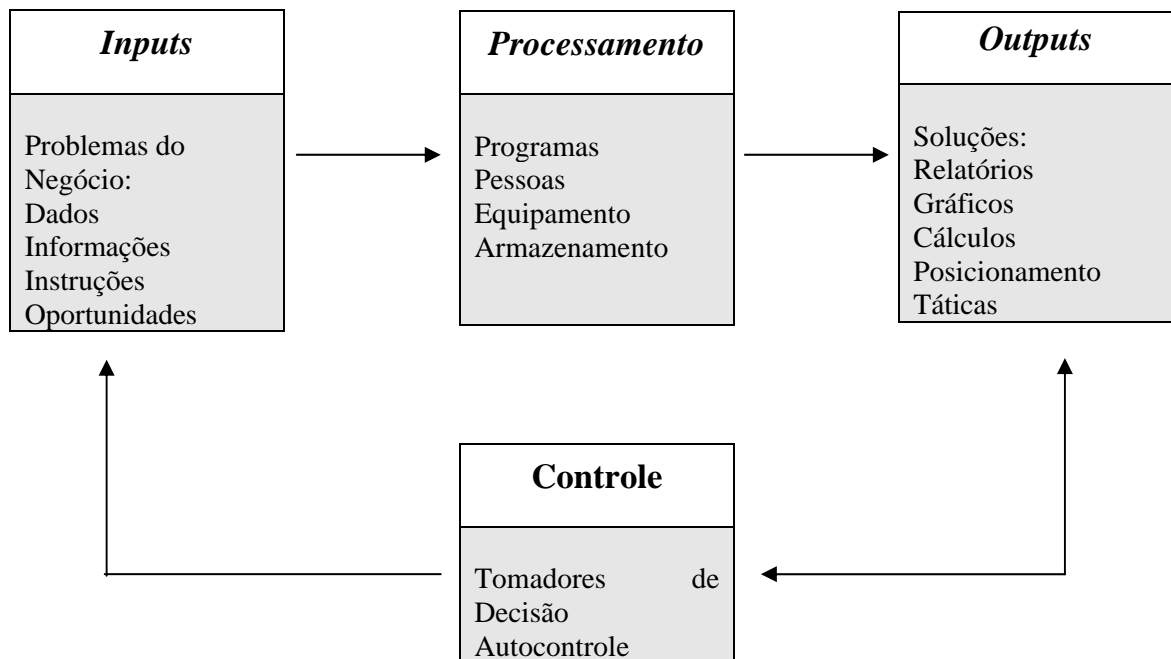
Inputs

Problemas do Negócio:
Dados
Informações
Instruções
Oportunidades

Processamento

Programas
Pessoas
Equipamento
Armazenamento

Outputs

Soluções:
Relatórios
Gráficos
Cálculos
Posicionamento
Táticas

Controle

Tomadores de Decisão
Autocontrole